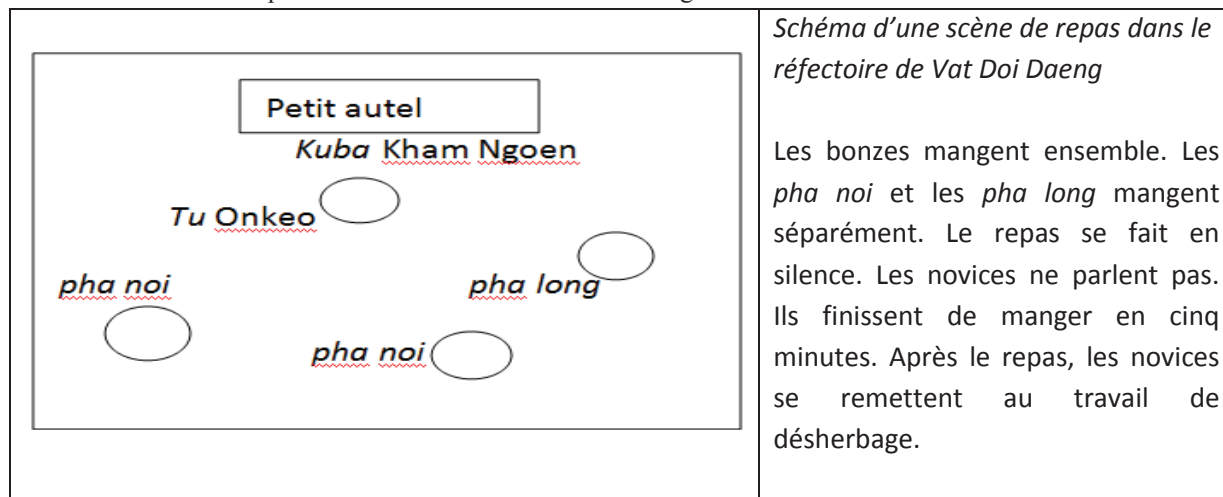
Petit autel

*Kuba* Kham Ngoen

*Tu* Onkeo

*pha noi*

*pha long*

*pha noi*

*Schéma d'une scène de repas dans le réfectoire de Vat Doi Daeng*

Les bonzes mangent ensemble. Les *pha noi* et les *pha long* mangent séparément. Le repas se fait en silence. Les novices ne parlent pas. Ils finissent de manger en cinq minutes. Après le repas, les novices se remettent au travail de désherbage.